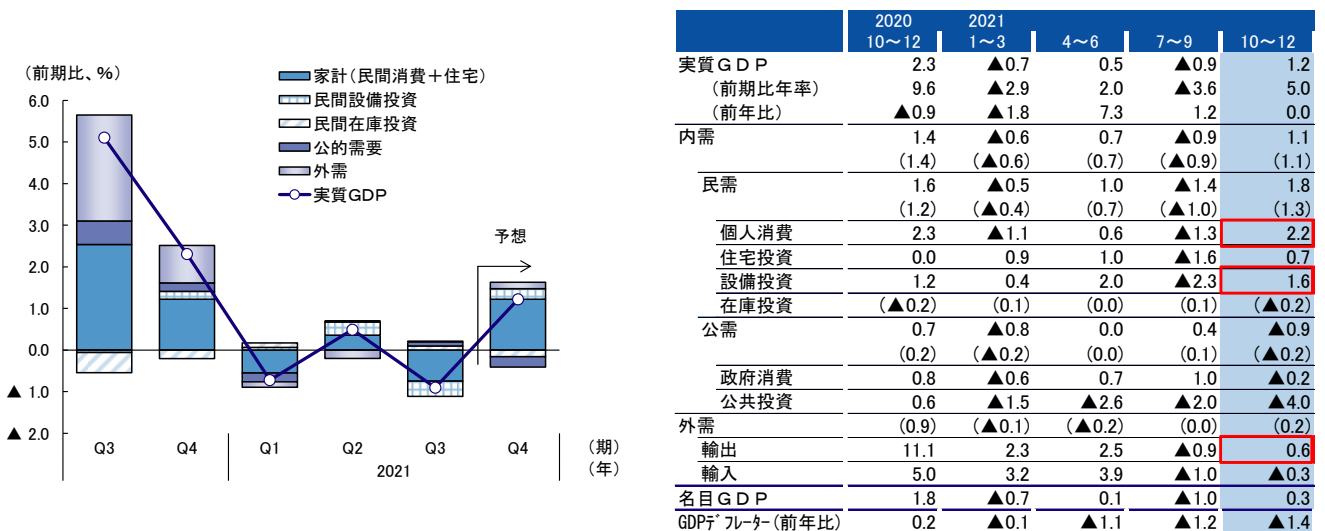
（前期比、%）

家計（民間消費＋住宅）
民間設備投資
民間在庫投資
公的需要
外需
実質GDP

6.0
5.0
4.0
3.0
2.0
1.0
0.0
▲ 1.0
▲ 2.0

予想

Q3 Q4 Q1 Q2 Q3 Q4 （期）
2021 （年）

| | 2020 10～12 | 2021 1～3 | 4～6 | 7～9 | 10～12 |
|---|---|---|---|---|---|
| 実質ＧＤＰ | 2.3 | ▲0.7 | 0.5 | ▲0.9 | 1.2 |
| （前期比年率） | 9.6 | ▲2.9 | 2.0 | ▲3.6 | 5.0 |
| （前年比） | ▲0.9 | ▲1.8 | 7.3 | 1.2 | 0.0 |
| 内需 | 1.4 | ▲0.6 | 0.7 | ▲0.9 | 1.1 |
| | (1.4) | (▲0.6) | (0.7) | (▲0.9) | (1.1) |
| 民需 | 1.6 | ▲0.5 | 1.0 | ▲1.4 | 1.8 |
| | (1.2) | (▲0.4) | (0.7) | (▲1.0) | (1.3) |
| 個人消費 | 2.3 | ▲1.1 | 0.6 | ▲1.3 | 2.2 |
| 住宅投資 | 0.0 | 0.9 | 1.0 | ▲1.6 | 0.7 |
| 設備投資 | 1.2 | 0.4 | 2.0 | ▲2.3 | 1.6 |
| 在庫投資 | (▲0.2) | (0.1) | (0.0) | (0.1) | (▲0.2) |
| 公需 | 0.7 | ▲0.8 | 0.0 | 0.4 | ▲0.9 |
| | (0.2) | (▲0.2) | (0.0) | (0.1) | (▲0.2) |
| 政府消費 | 0.8 | ▲0.6 | 0.7 | 1.0 | ▲0.2 |
| 公共投資 | 0.6 | ▲1.5 | ▲2.6 | ▲2.0 | ▲4.0 |
| 外需 | (0.9) | (▲0.1) | (▲0.2) | (0.0) | (0.2) |
| 輸出 | 11.1 | 2.3 | 2.5 | ▲0.9 | 0.6 |
| 輸入 | 5.0 | 3.2 | 3.9 | ▲1.0 | ▲0.3 |
| 名目ＧＤＰ | 1.8 | ▲0.7 | 0.1 | ▲1.0 | 0.3 |
| GDPﾃﾞﾌﾚｰﾀｰ（前年比） | 0.2 | ▲0.1 | ▲1.1 | ▲1.2 | ▲1.4 |